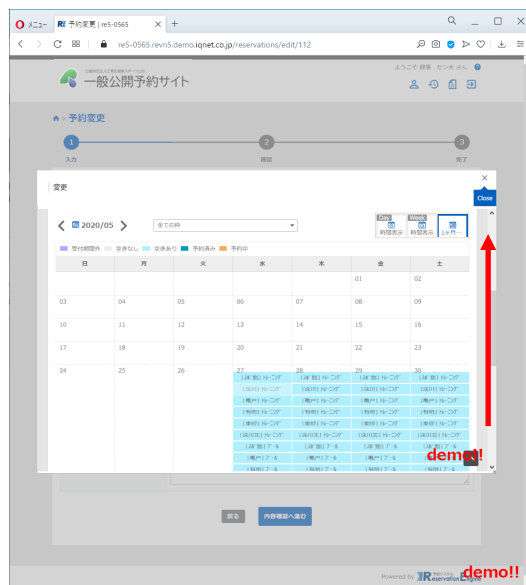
メニュー
予約変更 | re5-0565
re5-0565.revn5.demo.iqnet.co.jp/reservations/edit/112

一般公開予約サイト
ようこそ 静嶺 センネ さん

予約変更
1 入力
2 確認
3 完了

変更
×
Close

< 2020/05 >
全ての枠

Day 時間表示
Week 時間表示
1ヶ月

受付期間外
空きなし
空きあり
予約済み
予約中

| 日 | 月 | 火 | 水 | 木 | 金 | 土 |
|---|---|---|---|---|---|---|
| | | | | | 01 | 02 |
| 03 | 04 | 05 | 06 | 07 | 08 | 09 |
| 10 | 11 | 12 | 13 | 14 | 15 | 16 |
| 17 | 18 | 19 | 20 | 21 | 22 | 23 |
| 24 | 25 | 26 | 27 | 28 | 29 | 30 |

[体育館] トレーニング
[浅川] トレーニング
[亀戸] トレーニング
[有明] トレーニング
[東陽] トレーニング
[浅川北] トレーニング
[体育館] プール
[亀戸] プール
[有明] プール

demo!!

戻る
内容確認へ進む

Powered by reservation Engine

demo!!